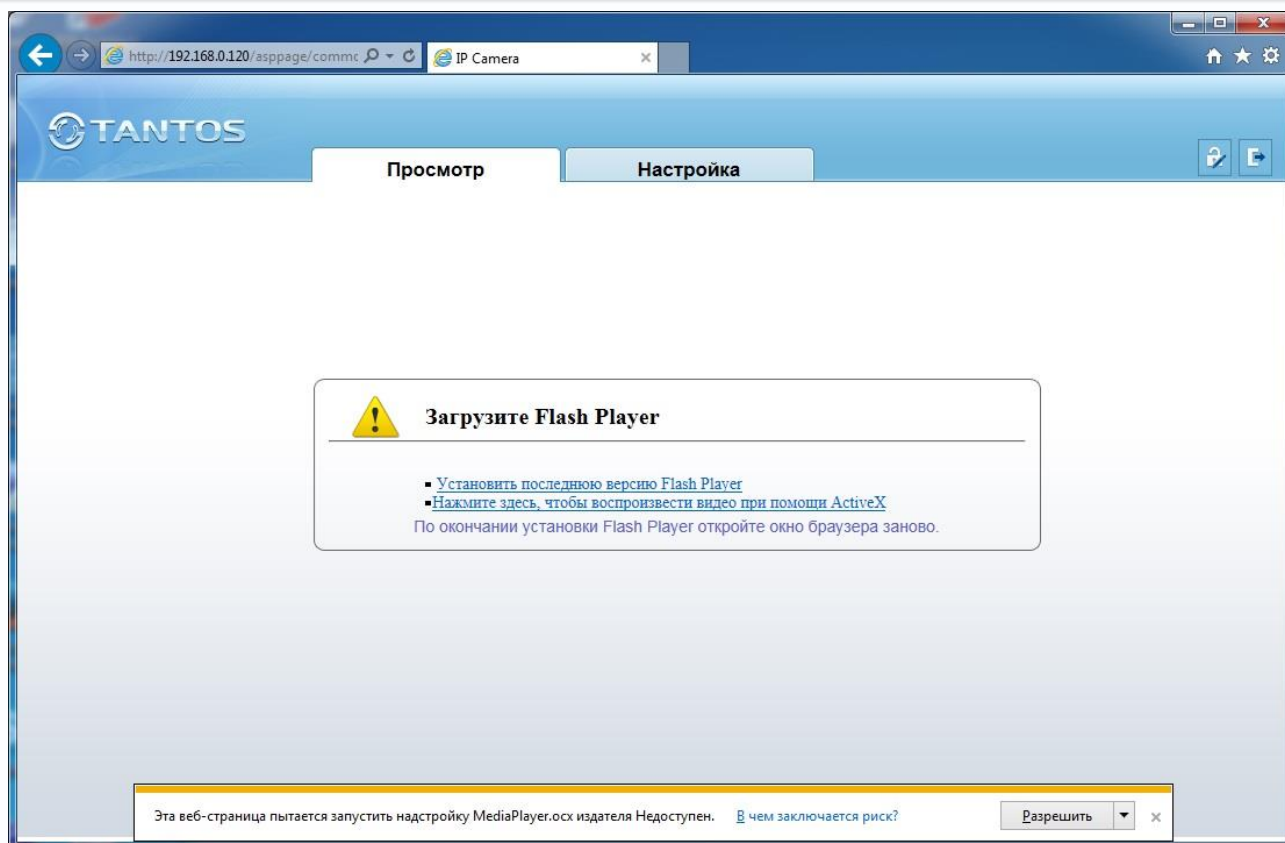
http://192.168.0.120/asppage/commc

IP Camera

TANTOS

Просмотр

Настройка

Загрузите Flash Player

- Установить последнюю версию Flash Player
- Нажмите здесь, чтобы воспроизвести видео при помощи ActiveX

По окончании установки Flash Player откройте окно браузера заново.

Эта веб-страница пытается запустить надстройку MediaPlayer.ocx издателя Недоступен. В чем заключается риск?

Разрешить